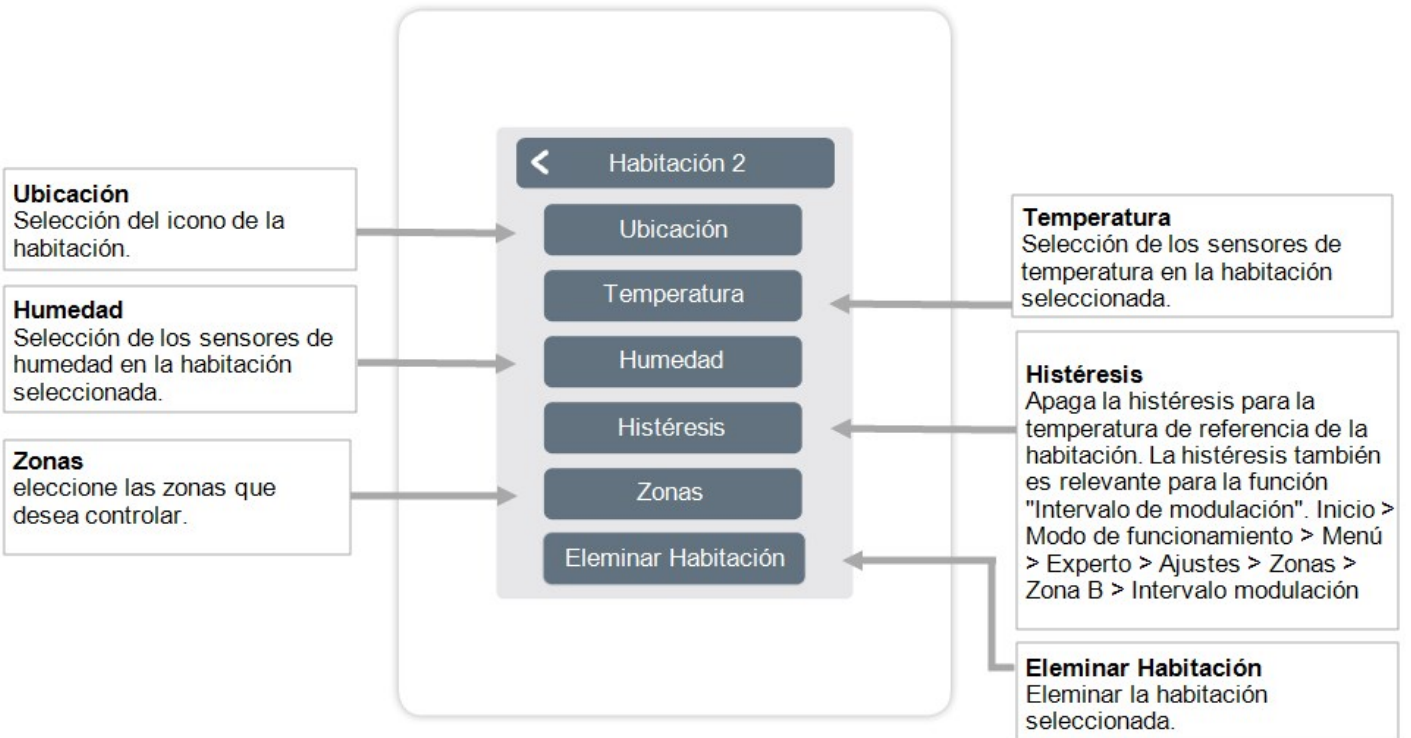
Habitación 2

Ubicación

Temperatura

Humedad

Histéresis

Zonas

Eleminar Habitación

**Ubicación**
Selección del icono de la habitación.

**Humedad**
Selección de los sensores de humedad en la habitación seleccionada.

**Zonas**
eleccione las zonas que desea controlar.

**Temperatura**
Selección de los sensores de temperatura en la habitación seleccionada.

**Histéresis**
Apaga la histéresis para la temperatura de referencia de la habitación. La histéresis también es relevante para la función "Intervalo de modulación". Inicio > Modo de funcionamiento > Menú > Experto > Ajustes > Zonas > Zona B > Intervalo modulación

**Eleminar Habitación**
Eleminar la habitación seleccionada.